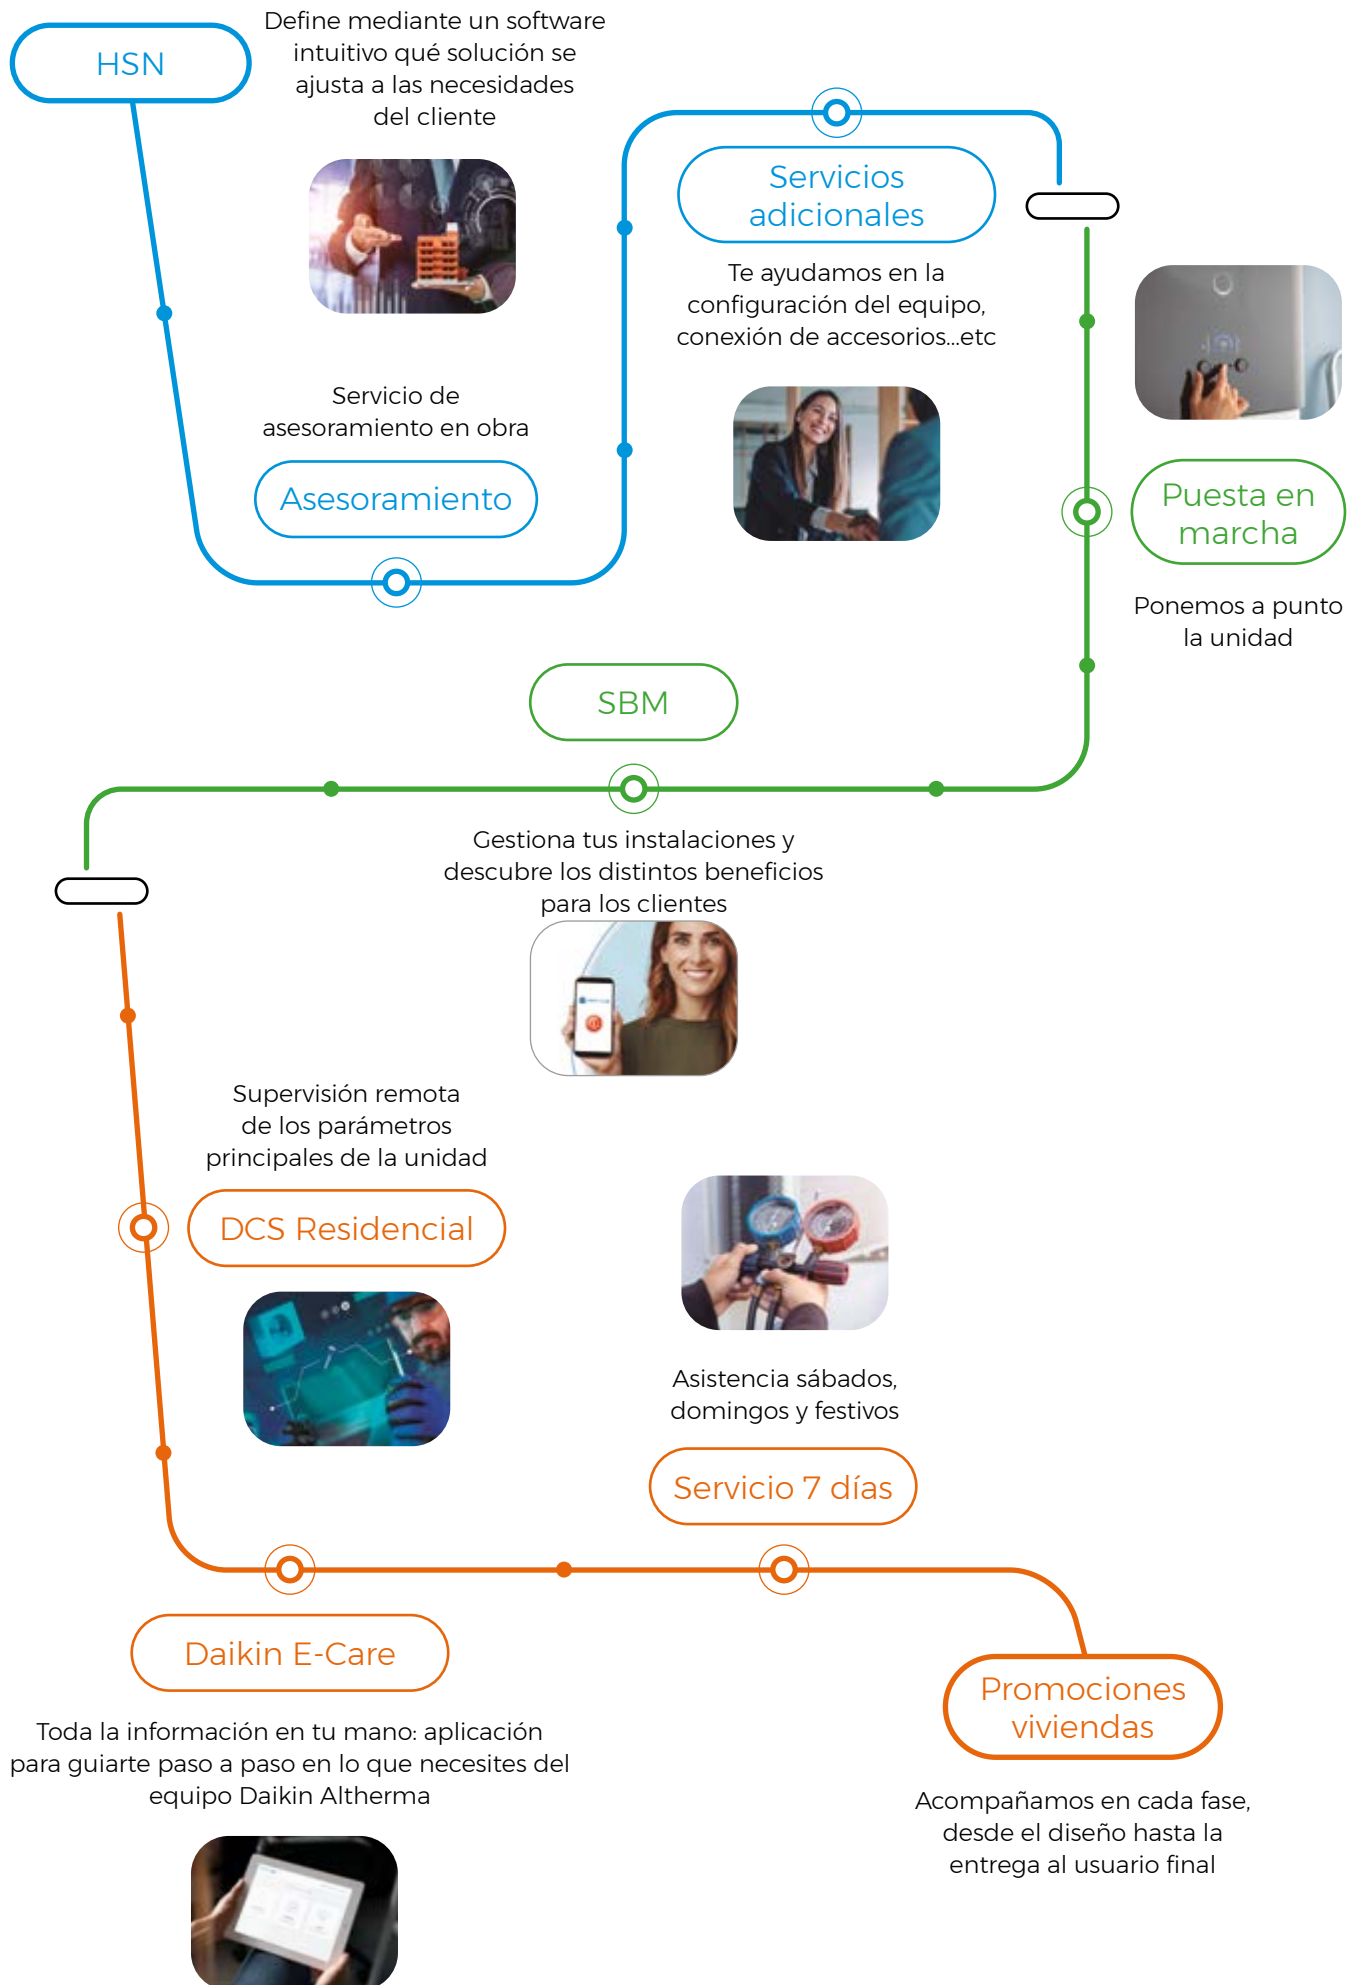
HSN

Define mediante un software intuitivo qué solución se ajusta a las necesidades del cliente

Servicio de asesoramiento en obra

Asesoramiento

Servicios adicionales

Te ayudamos en la configuración del equipo, conexión de accesorios...etc

Puesta en marcha

Ponemos a punto la unidad

SBM

Gestiona tus instalaciones y descubre los distintos beneficios para los clientes

Supervisión remota de los parámetros principales de la unidad

DCS Residencial

Asistencia sábados, domingos y festivos

Servicio 7 días

Daikin E-Care

Toda la información en tu mano: aplicación para guiarte paso a paso en lo que necesites del equipo Daikin Altherma

Promociones viviendas

Acompañamos en cada fase, desde el diseño hasta la entrega al usuario final